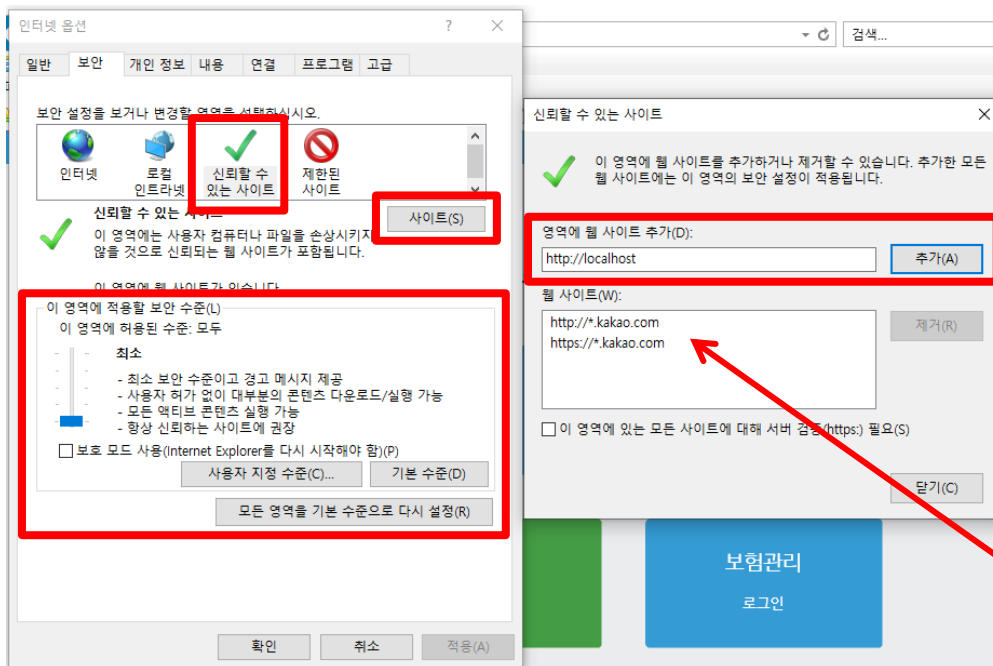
인터넷 옵션

?

일반 보안 개인 정보 내용 연결 프로그램 고급

보안 설정을 보거나 변경할 영역을 선택하십시오.

인터넷 로컬 인트라넷 신뢰할 수 있는 사이트 제한된 사이트

신뢰할 수 있는 사이트

사이트(S)

이 영역에는 사용자 컴퓨터나 파일을 손상시키지 않을 것으로 신뢰되는 웹 사이트가 포함됩니다.

이 영역에 웹 사이트가 있습니다.

이 영역에 적용할 보안 수준(L)

이 영역에 허용된 수준: 모두

최소

- 최소 보안 수준이고 경고 메시지 제공
- 사용자 허가 없이 대부분의 콘텐츠 다운로드/실행 가능
- 모든 액티브 콘텐츠 실행 가능
- 항상 신뢰하는 사이트에 권장

보호 모드 사용(Internet Explorer를 다시 시작해야 함)(P)

사용자 지정 수준(C)... 기본 수준(D)

모든 영역을 기본 수준으로 다시 설정(R)

확인 취소 적용(A)

검색...

신뢰할 수 있는 사이트

이 영역에 웹 사이트를 추가하거나 제거할 수 있습니다. 추가한 모든 웹 사이트에는 이 영역의 보안 설정이 적용됩니다.

영역에 웹 사이트 추가(D):

http://localhost

추가(A)

웹 사이트(W):

http://*.kakao.com
https://*.kakao.com

제거(R)

이 영역에 있는 모든 사이트에 대해 서버 검증(https:) 필요(S)

닫기(C)

보험관리

로그인